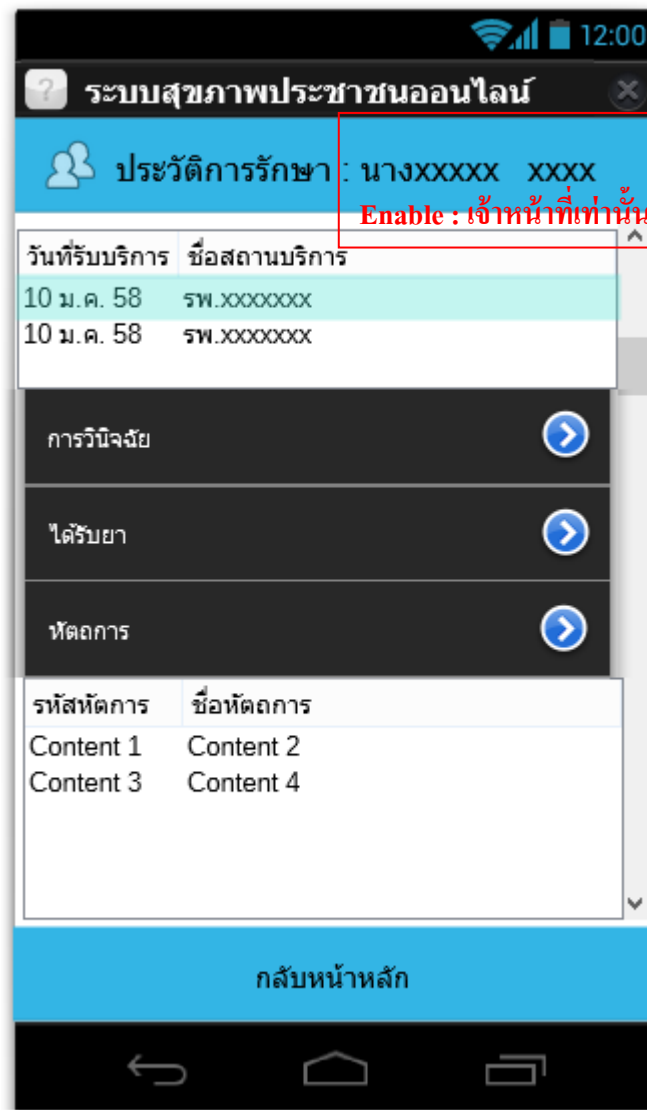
12:00

ระบบสุขภาพประชาชนออนไลน์

ประวัติการรักษา : นางxxxxx xxxx

Enable : เจ้าหน้าที่เท่านั้น

| วันที่รับบริการ | ชื่อสถานบริการ |
|---|---|
| 10 ม.ค. 58 | รพ.xxxxxxx |
| 10 ม.ค. 58 | รพ.xxxxxxx |

การวินิจฉัย

ได้รับยา

หัตถการ

| รหัสหัตถการ | ชื่อหัตถการ |
|---|---|
| Content 1 | Content 2 |
| Content 3 | Content 4 |

กลับหน้าหลัก